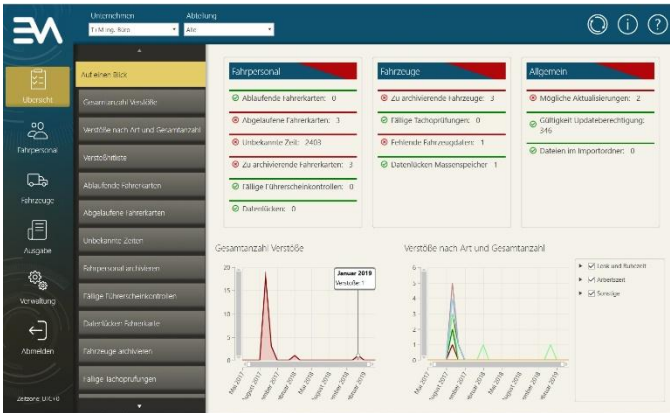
Unternehmen
TVM Ing. Büro
Abteilung
Alle

Übersicht
Fahrpersonal
Fahrzeuge
Ausgabe
Verwaltung
Abmelden
Zeitzone: UTC+0

Auf einen Blick
Gesamtanzahl Verstöße
Verstöße nach Art und Gesamtanzahl
Verstoßmitliste
Ablaufende Fahrerkarten
Abgelaufene Fahrerkarten
Unbekannte Zeiten
Fahrpersonal archivieren
Fällige Führerscheinkontrollen
Datenlücken Fahrerkarte
Fahrzeuge archivieren
Fällige Tachoprüfungen

Fahrpersonal
Ablaufende Fahrerkarten: 0
Abgelaufene Fahrerkarten: 3
Unbekannte Zeit: 2403
Zu archivierende Fahrerkarten: 3
Fällige Führerscheinkontrollen: 0
Datenlücken: 0

Fahrzeuge
Zu archivierende Fahrzeuge: 3
Fällige Tachoprüfungen: 0
Fehlende Fahrzeugdaten: 1
Datenlücken Massenspeicher: 1

Allgemein
Mögliche Aktualisierungen: 2
Gültigkeit Updateberechtigung: 346
Dateien im Importordner: 0

Gesamtanzahl Verstöße
20
15
10
5
0
Januar 2019
Verstöße: 1
Mai 2017
August 2017
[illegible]ember 2017
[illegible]ebruar 2018
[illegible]
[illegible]
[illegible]
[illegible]ebruar 2019

Verstöße nach Art und Gesamtanzahl
Lenk und Ruhezeit
Arbeitszeit
Sonstige
Mai 2017
August 2017
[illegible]
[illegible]
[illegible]
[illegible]
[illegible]
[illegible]